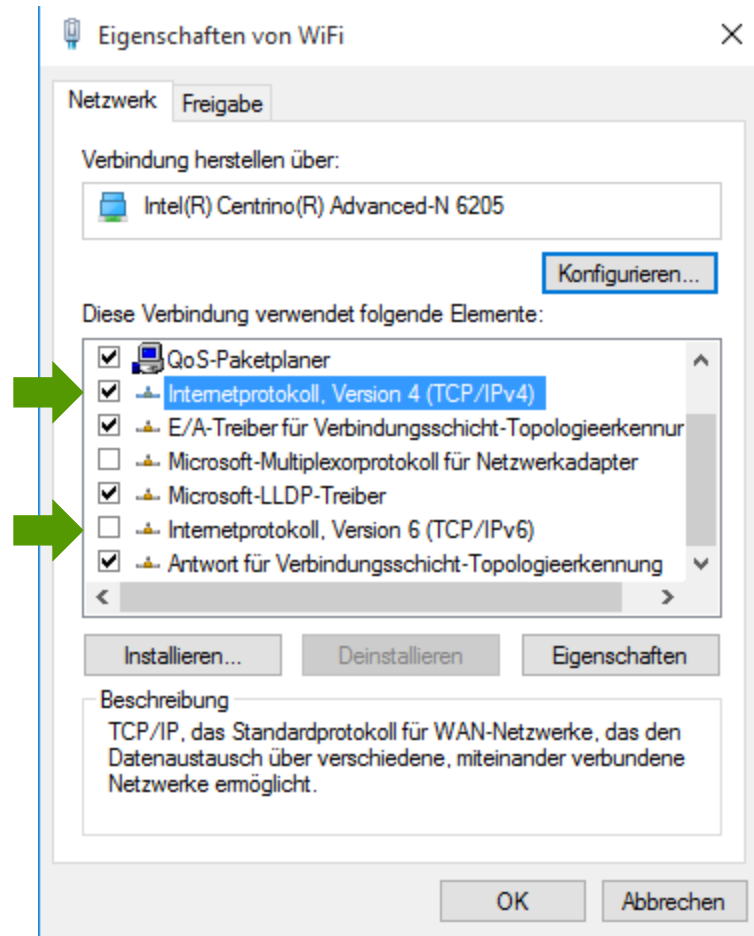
Eigenschaften von WiFi

Netzwerk | Freigabe

Verbindung herstellen über:

Intel(R) Centrino(R) Advanced-N 6205

Konfigurieren...

Diese Verbindung verwendet folgende Elemente:

QoS-Paketplaner
Internetprotokoll, Version 4 (TCP/IPv4)
E/A-Treiber für Verbindungsschicht-Topologieerkennur
Microsoft-Multiplexorprotokoll für Netzwerkadapter
Microsoft-LLDP-Treiber
Internetprotokoll, Version 6 (TCP/IPv6)
Antwort für Verbindungsschicht-Topologieerkennung

Installieren... | Deinstallieren | Eigenschaften

Beschreibung

TCP/IP, das Standardprotokoll für WAN-Netzwerke, das den Datenaustausch über verschiedene, miteinander verbundene Netzwerke ermöglicht.

OK | Abbrechen